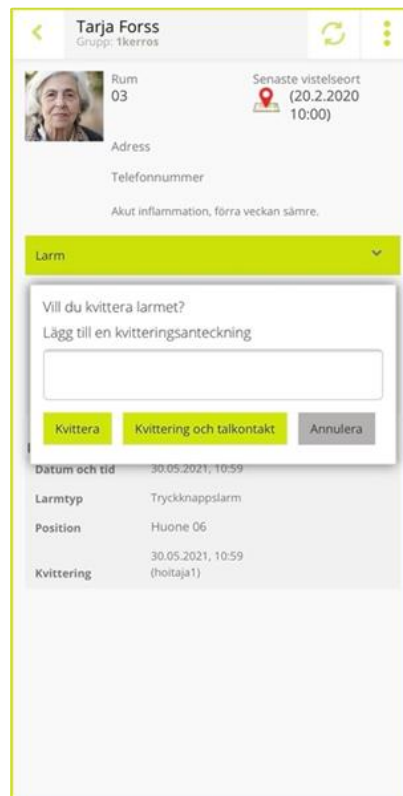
Tarja Forss
Grupp: 1kerros

Rum
03

Senaste vistelseort
(20.2.2020 10:00)

Adress

Telefonnummer

Akut inflammation, förra veckan sämre.

Larm

Vill du kvittera larmet?

Lägg till en kvitteringsanteckning

Kvittera

Kvittering och talkontakt

Annulera

| | |
|---|---|
| Datum och tid | 30.05.2021, 10:59 |
| Larmtyp | Tryckknappslarm |
| Position | Huone 06 |
| Kvittering | 30.05.2021, 10:59 (hoitaja1) |